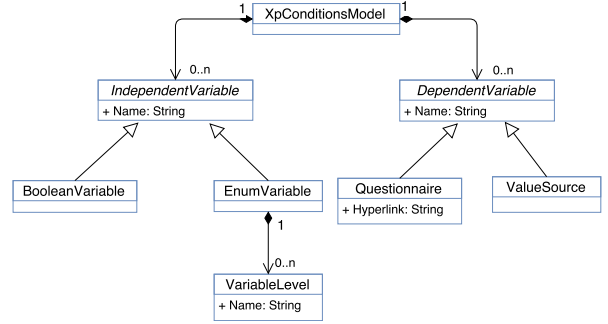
1 XpConditionsModel 1

0..n 0..n

IndependentVariable
+ Name: String

DependentVariable
+ Name: String

BooleanVariable

EnumVariable

Questionnaire
+ Hyperlink: String

ValueSource

1

0..n

VariableLevel
+ Name: String